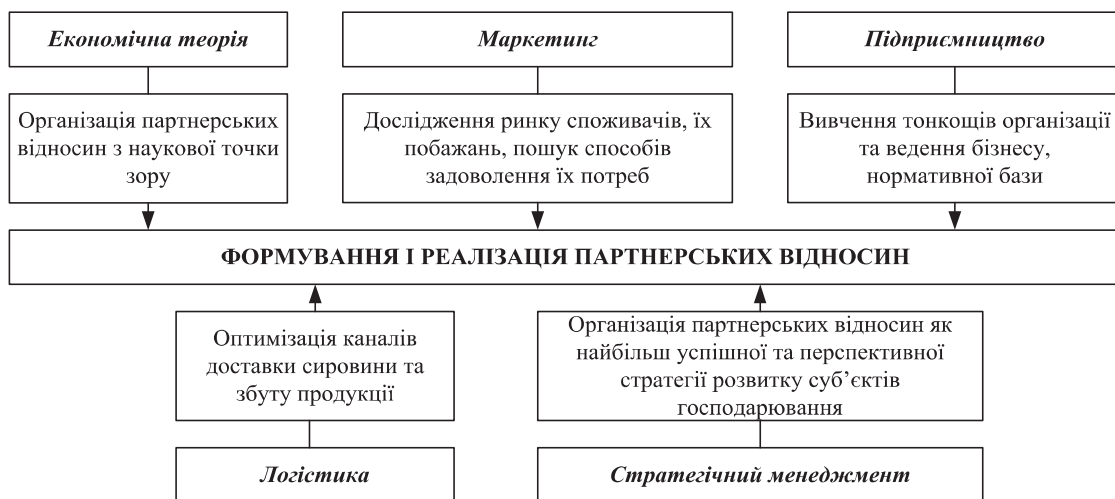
Економічна теорія

Маркетинг

Підприємництво

Організація партнерських відносин з наукової точки зору

Дослідження ринку споживачів, їх побажань, пошук способів задоволення їх потреб

Вивчення тонкощів організації та ведення бізнесу, нормативної бази

ФОРМУВАННЯ І РЕАЛІЗАЦІЯ ПАРТНЕРСЬКИХ ВІДНОСИН

Оптимізація каналів доставки сировини та збуту продукції

Організація партнерських відносин як найбільш успішної та перспективної стратегії розвитку суб'єктів господарювання

Логістика

Стратегічний менеджмент